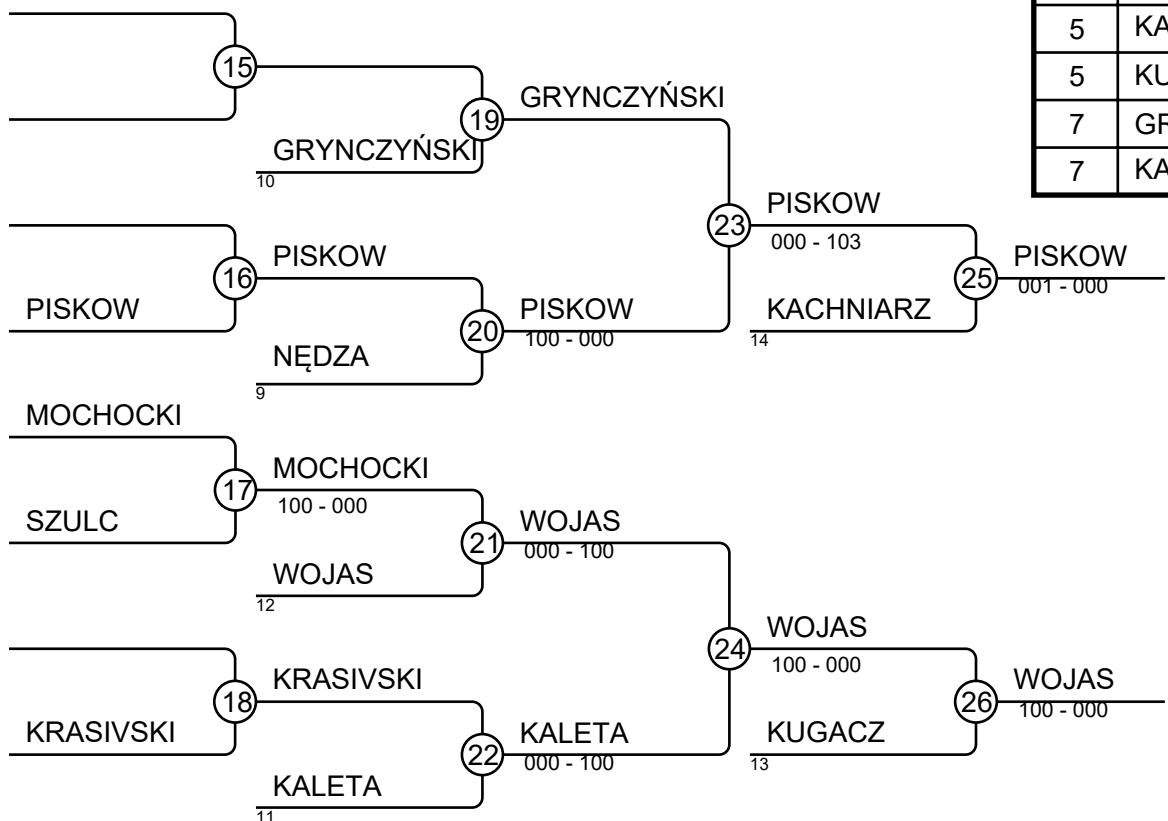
| 5 | KA |
|---|---|
| 5 | KU |
| 7 | GR |
| 7 | KA |

15

19
GRYNCZYŃSKI

GRYNCZYŃSKI
10

16
PISKOW
PISKOW

20
PISKOW
100 - 000

NĘDZA
9

23
PISKOW
000 - 103

KACHNIARZ
14

25
PISKOW
001 - 000

MOCHOCKI
SZULC

17
MOCHOCKI
100 - 000

21
WOJAS
000 - 100

WOJAS
12

18
KRASIVSKI
KRASIVSKI

22
KALETA
000 - 100

KALETA
11

24
WOJAS
100 - 000

KUGACZ
13

26
WOJAS
100 - 000